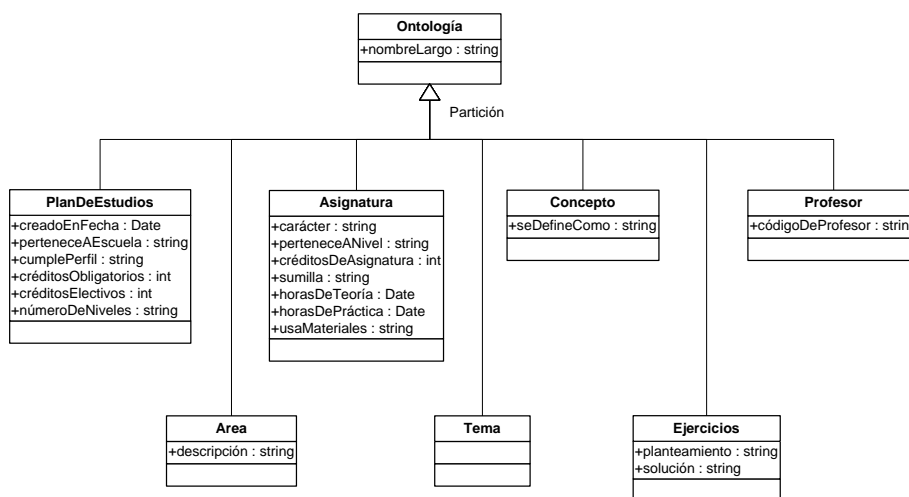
Ontología
+nombreLargo : string

Partición

PlanDeEstudios
+creadoEnFecha : Date
+perteneceAEscuela : string
+cumplePerfil : string
+créditosObligatorios : int
+créditosElectivos : int
+númeroDeNiveles : string

Asignatura
+carácter : string
+perteneceANivel : string
+créditosDeAsignatura : int
+sumilla : string
+horasDeTeoría : Date
+horasDePráctica : Date
+usaMateriales : string

Concepto
+seDefineComo : string

Profesor
+códigoDeProfesor : strin

Area
+descripción : string

Tema

Ejercicios
+planteamiento : string
+solución : string